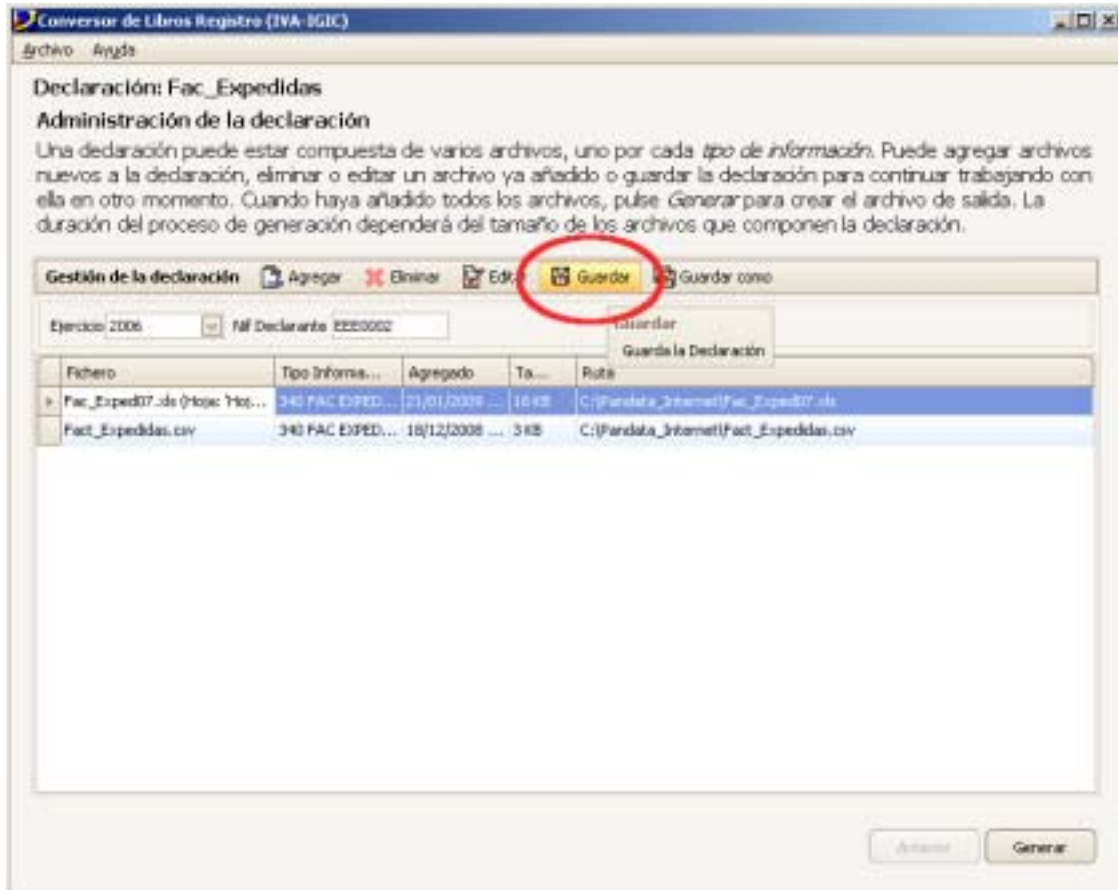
Conversor de Libros Registro (IVA-IGIC)

Archivo Ayuda

Declaración: Fac_Expedidas

Administración de la declaración

Una declaración puede estar compuesta de varios archivos, uno por cada *tipo de información*. Puede agregar archivos nuevos a la declaración, eliminar o editar un archivo ya añadido o guardar la declaración para continuar trabajando con ella en otro momento. Cuando haya añadido todos los archivos, pulse *Generar* para crear el archivo de salida. La duración del proceso de generación dependerá del tamaño de los archivos que componen la declaración.

Gestión de la declaración Agregar Eliminar Editar Guardar Guardar como

Ejercicio 2006 Nif Declarante EEE0002

Guardar
Guarda la Declaración

| Fichero | Tipo Informa... | Agregado | Ta... | Ruta |
|---|---|---|---|---|
| Fac_Exped07.xls (Hoja: 'Hoj... | 340 FAC EXPED... | 21/01/2009 ... | 16 KB | C:\Pandata_Internet\Fac_Exped07.xls |
| Fact_Expedidas.csv | 340 FAC EXPED... | 18/12/2008 ... | 3 KB | C:\Pandata_Internet\Fact_Expedidas.csv |

Atrás Generar